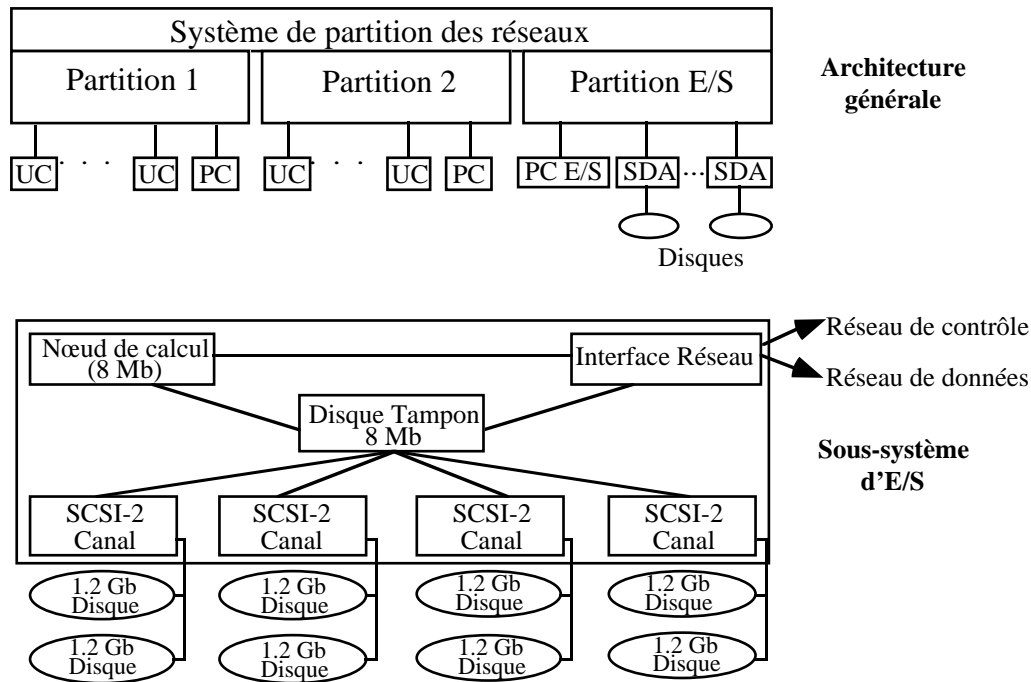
Système de partition des réseaux

Partition 1

Partition 2

Partition E/S

Architecture générale

UC · · · UC PC

UC · · · UC PC

PC E/S SDA ··· SDA

Disques

Nœud de calcul (8 Mb)

Interface Réseau

Réseau de contrôle

Réseau de données

Disque Tampon 8 Mb

Sous-système d'E/S

SCSI-2 Canal

SCSI-2 Canal

SCSI-2 Canal

SCSI-2 Canal

1.2 Gb Disque

1.2 Gb Disque

1.2 Gb Disque

1.2 Gb Disque

1.2 Gb Disque

1.2 Gb Disque

1.2 Gb Disque

1.2 Gb Disque